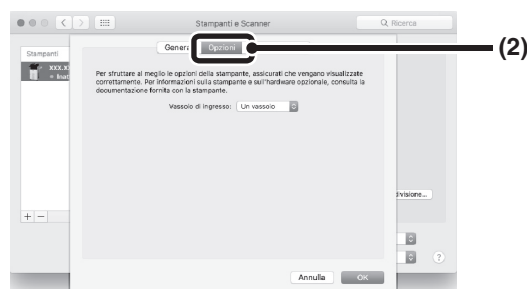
Stampanti e Scanner

Ricerca

Stampanti

xxx.x
• Inat

Genera

Opzioni

(2)

Per sfruttare al meglio le opzioni della stampante, assicurati che vengano visualizzate correttamente. Per informazioni sulla stampante e sull'hardware opzionale, consulta la documentazione fornita con la stampante.

Vassoio di ingresso: Un vassoio

divisione...

+ −

?

Annulla

OK